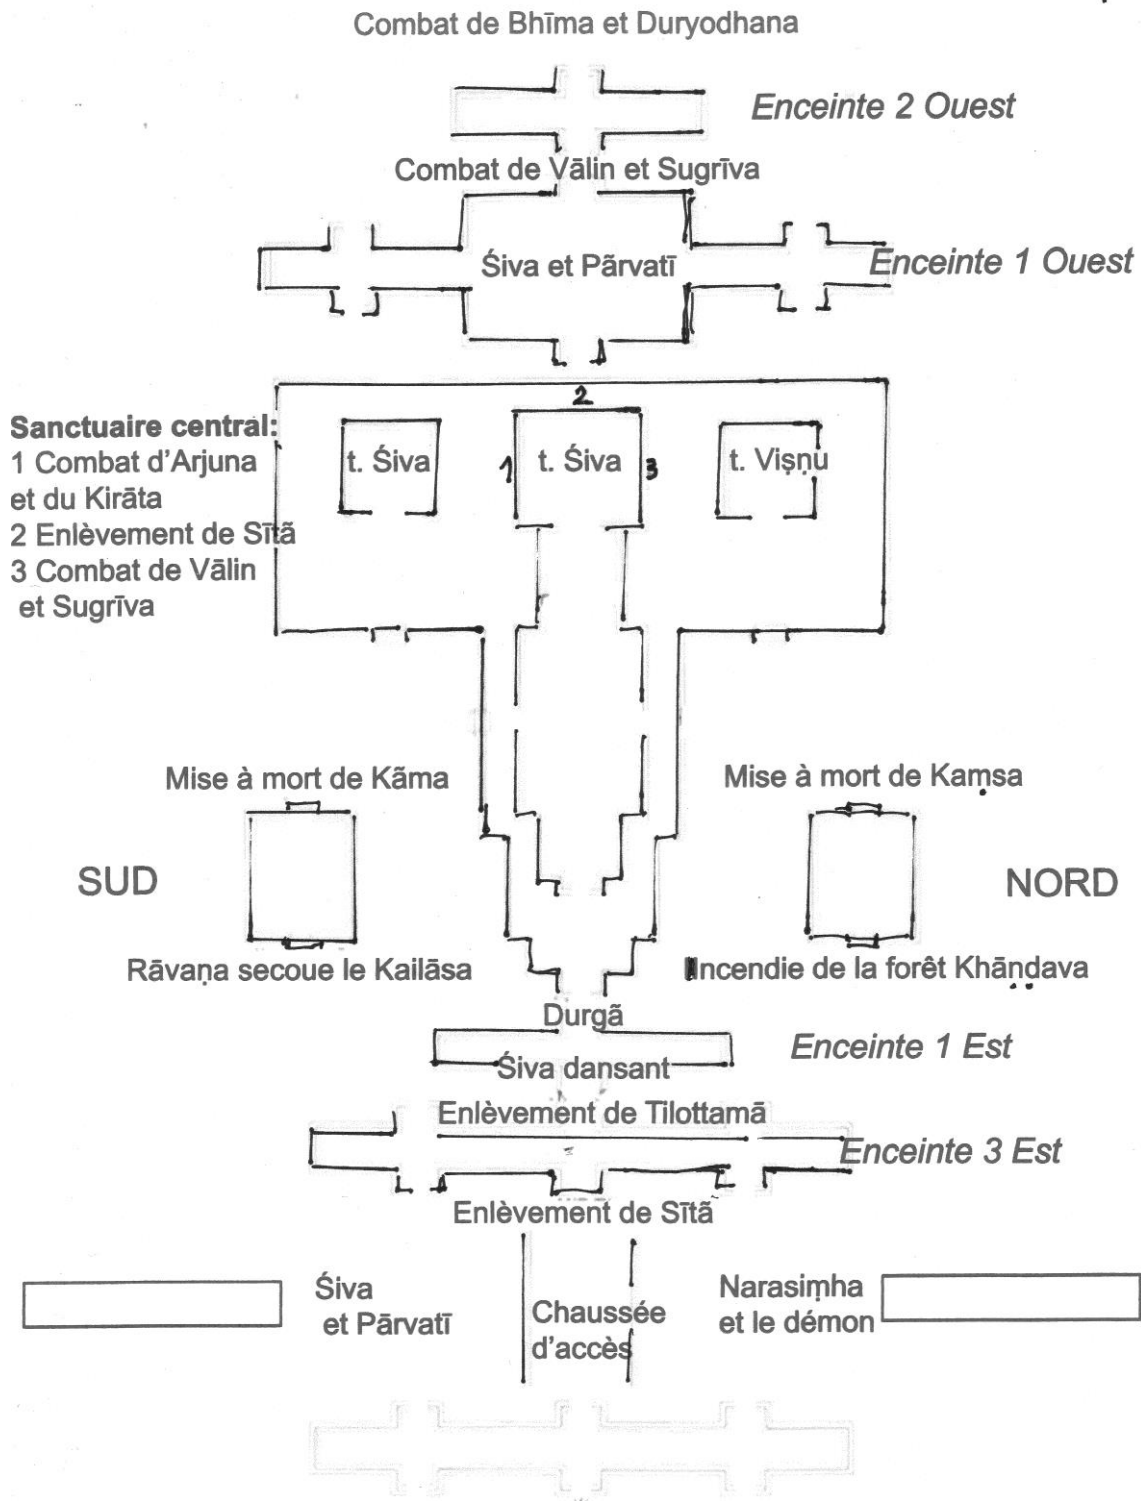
Combat de Bhīma et Duryodhana

Enceinte 2 Ouest

Combat de Vālin et Sugrīva

Śiva et Pārvatī

Enceinte 1 Ouest

2

**Sanctuaire central:**
1 Combat d'Arjuna et du Kirāta
2 Enlèvement de Sītā
3 Combat de Vālin et Sugrīva

t. Śiva

1 t. Śiva 3

t. Viṣṇu

Mise à mort de Kāma

Mise à mort de Kaṃsa

SUD

NORD

Rāvaṇa secoue le Kailāsa

Incendie de la forêt Khāṇḍava

Durgā

Śiva dansant

Enceinte 1 Est

Enlèvement de Tilottamā

Enceinte 3 Est

Enlèvement de Sītā

Śiva et Pārvatī

Chaussée d'accès

Narasiṃha et le démon